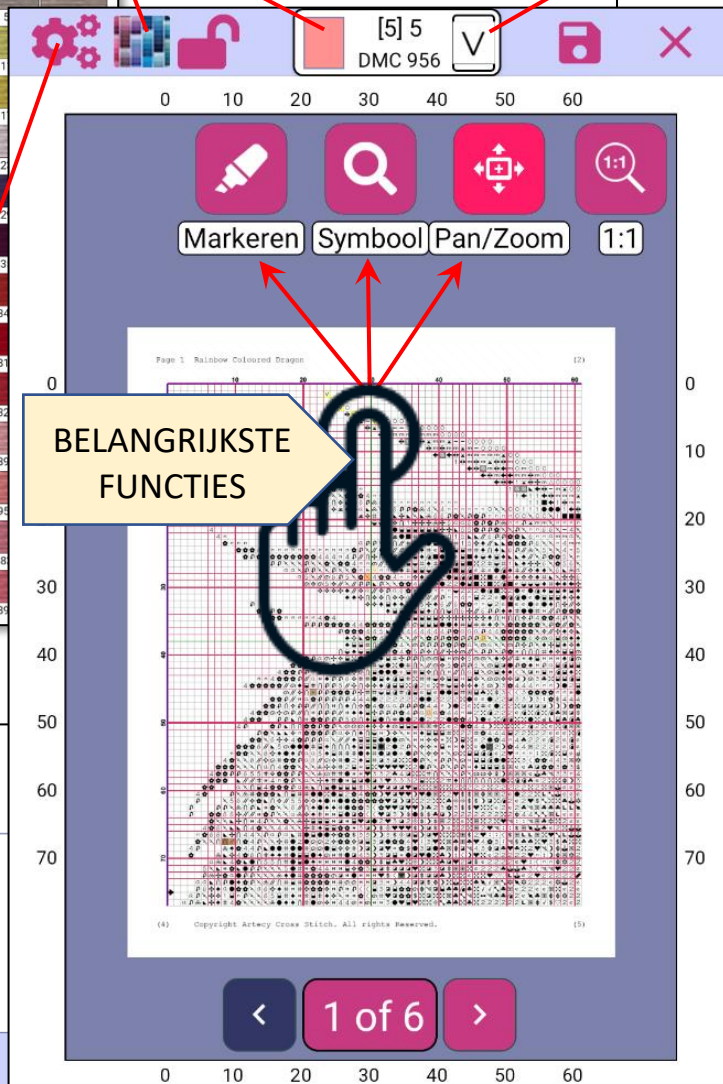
[5] 5
DMC 956
V

0 10 20 30 40 50 60

Markeren
Symbool
Pan/Zoom
1:1

Page 1 Rainbow Coloured Dragon (2)

10 20 30 40 50 60

0
10
20
30
40
50
60
70

BELANGRIJKSTE FUNCTIES

0
10
20
30
40
50
60
70

(4) Copyright Artecy Cross Stitch. All rights Reserved. (5)

<
1 of 6
>

0 10 20 30 40 50 60